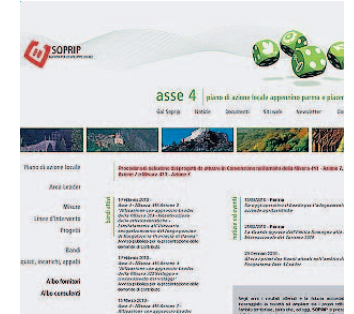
SOPRIP

asse 4 | piano di azione locale appennino parma e piacenza

Gal Soprip
Notizie
Documenti
Gli eventi
Newsletter

Piano di azione locale
Area Leader
Misure
Linee d'intervento
Progetti
Bandi
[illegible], incarichi, appalti
Albo fornitori
Albo consulenti

bandi attivi

17 Febbraio 2011
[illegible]

17 Febbraio 2011
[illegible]

13 Marzo 2011
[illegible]

notizie ed eventi

23/03/2011 - Parma
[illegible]

29/02/2011 - Parma
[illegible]

29 Gennaio 2011
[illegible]

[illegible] SOPRIP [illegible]